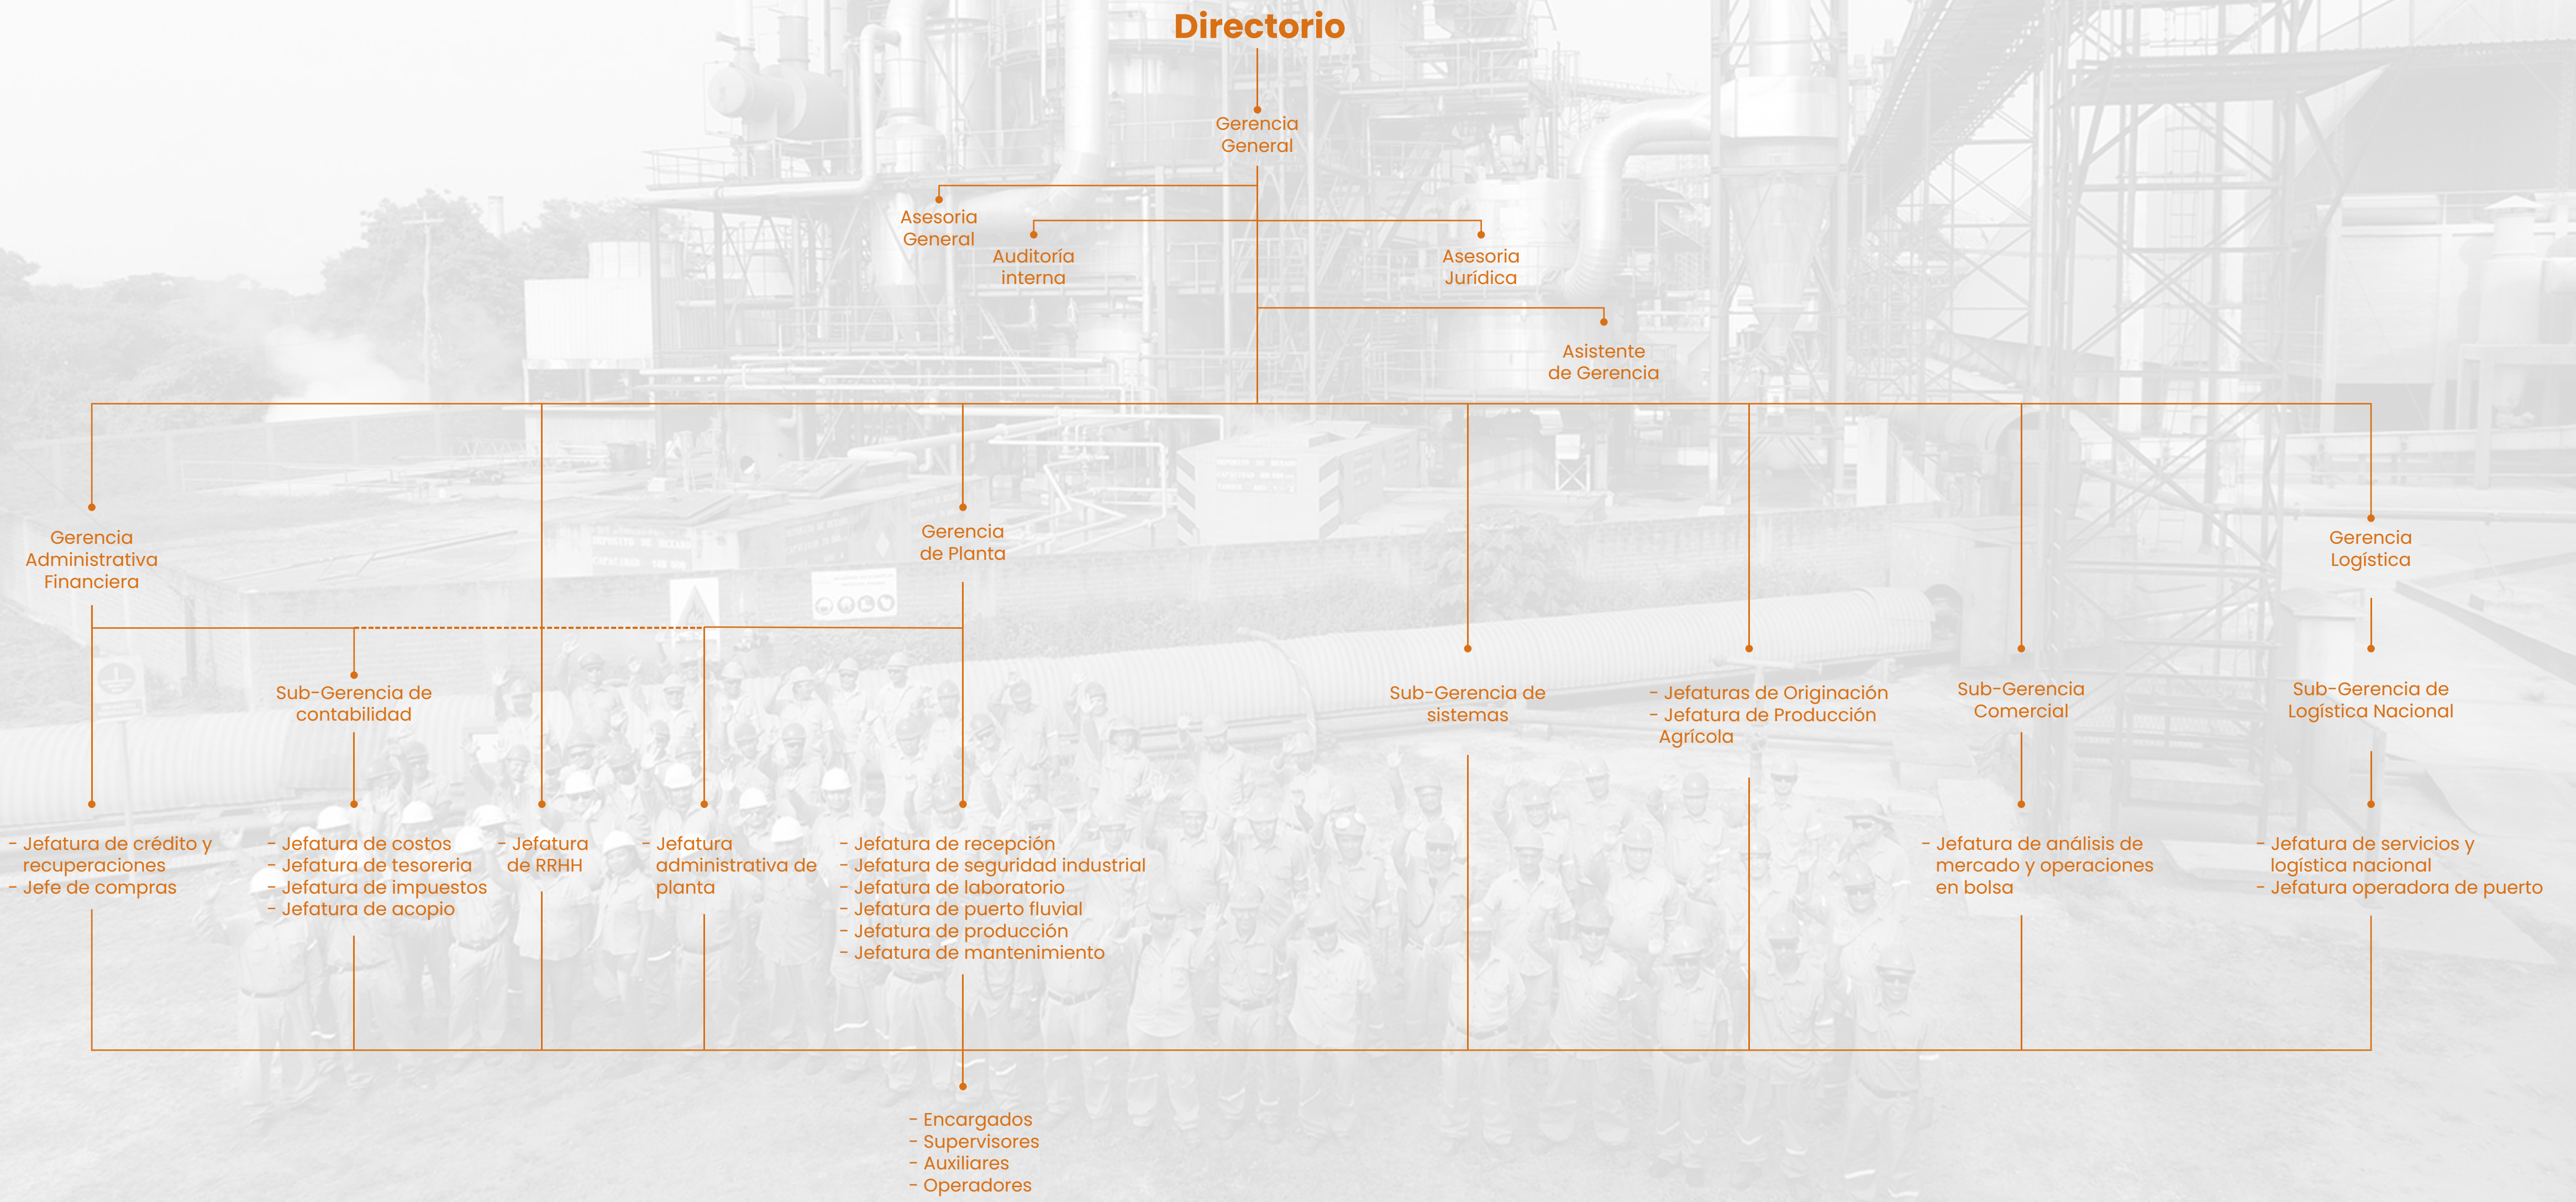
Directorio

Gerencia General

Asesoria General

Auditoría interna

Asesoria Jurídica

Asistente de Gerencia

Gerencia Administrativa Financiera

Gerencia de Planta

Gerencia Logística

Sub-Gerencia de contabilidad

Sub-Gerencia de sistemas

- Jefaturas de Originación
- Jefatura de Producción Agrícola

Sub-Gerencia Comercial

Sub-Gerencia de Logística Nacional

- Jefatura de crédito y recuperaciones
- Jefe de compras

- Jefatura de costos
- Jefatura de tesoreria
- Jefatura de impuestos
- Jefatura de acopio

- Jefatura de RRHH

- Jefatura administrativa de planta

- Jefatura de recepción
- Jefatura de seguridad industrial
- Jefatura de laboratorio
- Jefatura de puerto fluvial
- Jefatura de producción
- Jefatura de mantenimiento

- Jefatura de análisis de mercado y operaciones en bolsa

- Jefatura de servicios y logística nacional
- Jefatura operadora de puerto

- Encargados
- Supervisores
- Auxiliares
- Operadores